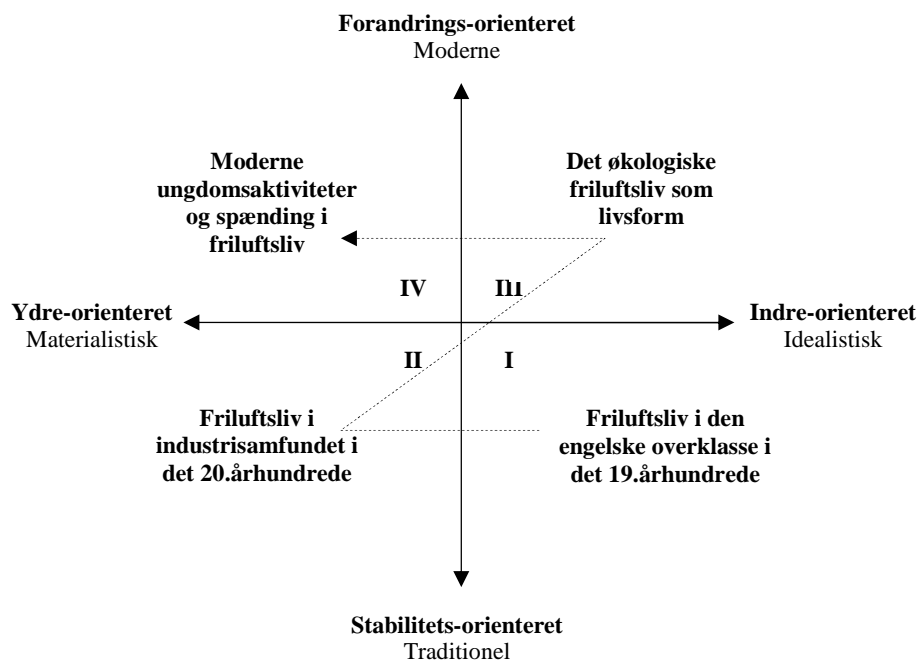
Forandrings-orienteret
Moderne

Moderne ungdomsaktiviteter og spænding i friluftsliv

Det økologiske friluftsliv som livsform

IV

III

Ydre-orienteret
Materialistisk

Indre-orienteret
Idealistisk

II

I

Friluftsliv i industrisamfundet i det 20.århundrede

Friluftsliv i den engelske overklasse i det 19.århundrede

Stabilitets-orienteret
Traditionel